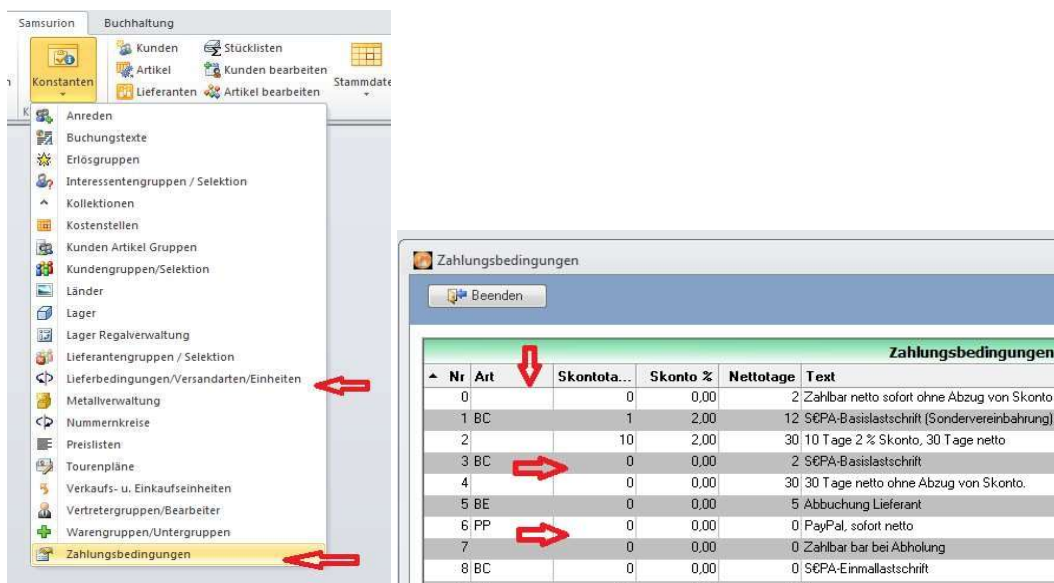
Samsurion Buchhaltung

Konstanten

Kunden
Artikel
Lieferanten
Stücklisten
Kunden bearbeiten
Artikel bearbeiten
Stammdate

Anreden
Buchungstexte
Erlösgruppen
Interessentengruppen / Selektion
Kollektionen
Kostenstellen
Kunden Artikel Gruppen
Kundengruppen/Selektion
Länder
Lager
Lager Regalverwaltung
Lieferantengruppen / Selektion
Lieferbedingungen/Versandarten/Einheiten
Metallverwaltung
Nummernkreise
Preislisten
Tourenpläne
Verkaufs- u. Einkaufseinheiten
Vertretergruppen/Bearbeiter
Warengruppen/Untergruppen
Zahlungsbedingungen

Zahlungsbedingungen

Beenden

Zahlungsbedingungen

| Nr | Art | Skontota... | Skonto % | Nettotage | Text |
|---|---|---|---|---|---|
| 0 | | 0 | 0,00 | 2 | Zahlbar netto sofort ohne Abzug von Skonto |
| 1 | BC | 1 | 2,00 | 12 | S€PA-Basislastschrift (Sondervereinbahrung) |
| 2 | | 10 | 2,00 | 30 | 10 Tage 2 % Skonto, 30 Tage netto |
| 3 | BC | 0 | 0,00 | 2 | S€PA-Basislastschrift |
| 4 | | 0 | 0,00 | 30 | 30 Tage netto ohne Abzug von Skonto. |
| 5 | BE | 0 | 0,00 | 5 | Abbuchung Lieferant |
| 6 | PP | 0 | 0,00 | 0 | PayPal, sofort netto |
| 7 | | 0 | 0,00 | 0 | Zahlbar bar bei Abholung |
| 8 | BC | 0 | 0,00 | 0 | S€PA-Einmallastschrift |